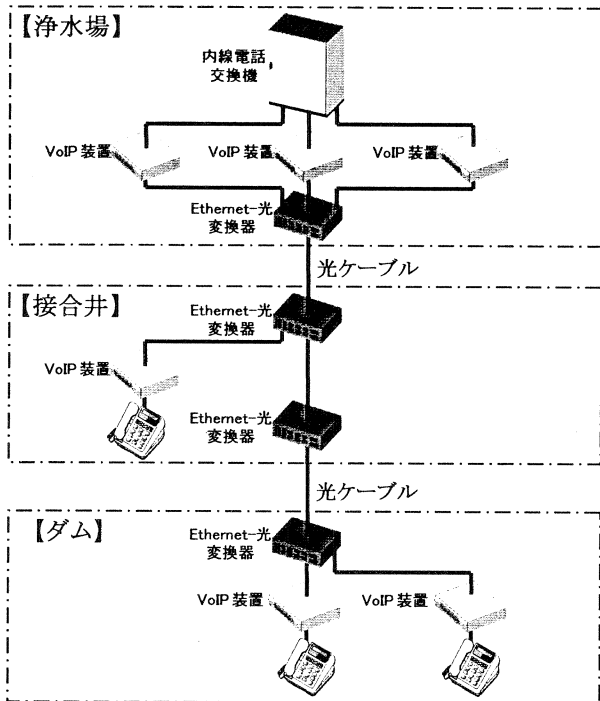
【浄水場】

内線電話交換機

VoIP 装置

VoIP 装置

VoIP 装置

Ethernet−光変換器

光ケーブル

【接合井】

Ethernet−光変換器

VoIP 装置

Ethernet−光変換器

光ケーブル

【ダム】

Ethernet−光変換器

VoIP 装置

VoIP 装置